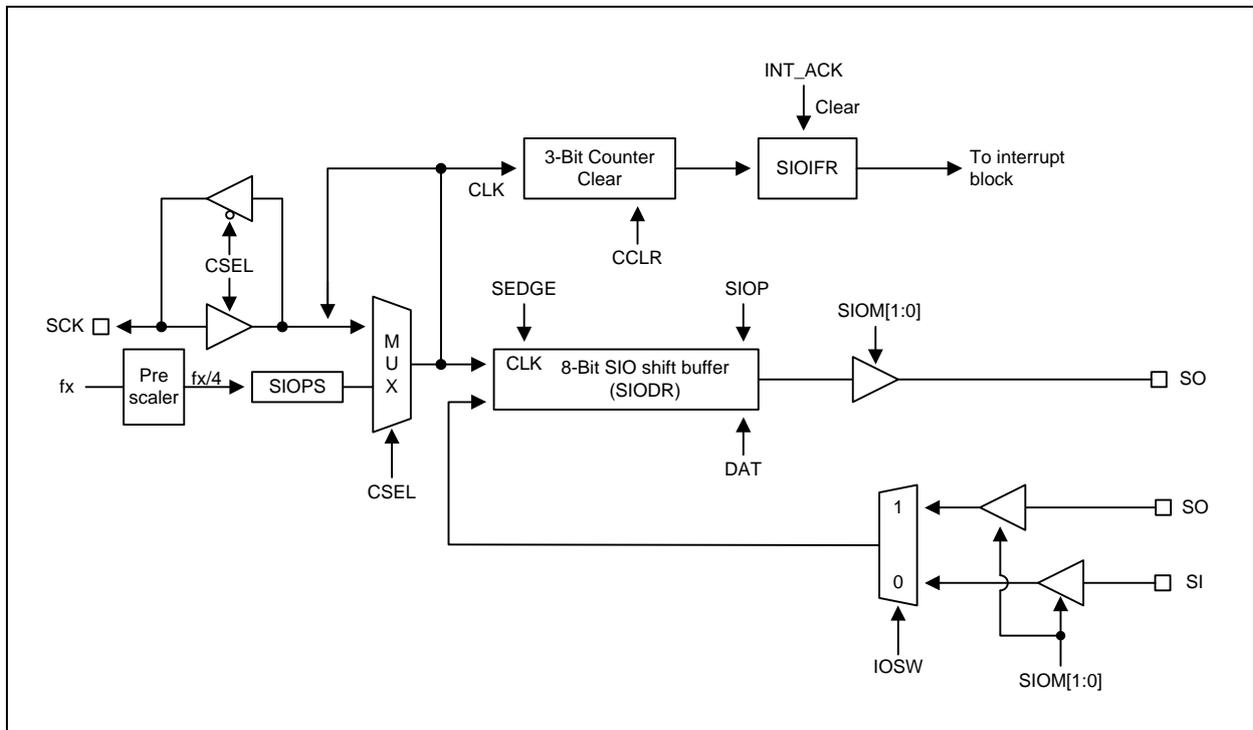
INT_ACK
Clear
3-Bit Counter Clear
SIOIFR
To interrupt block
CLK
CSEL
CCLR
SEDGE
SIOP
SIOM[1:0]
SCK
M U X
CLK
8-Bit SIO shift buffer (SIODR)
SO
fx
Pre scaler
fx/4
SIOPS
CSEL
DAT
1
SO
0
SI
IOSW
SIOM[1:0]